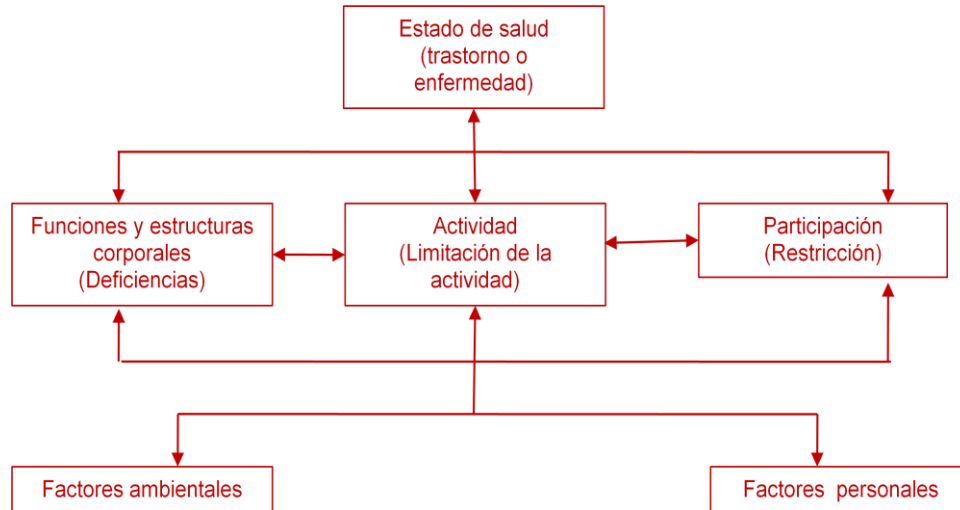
Estado de salud
(trastorno o
enfermedad)

Funciones y estructuras
corporales
(Deficiencias)

Actividad
(Limitación de la
actividad)

Participación
(Restricción)

Factores ambientales

Factores personales